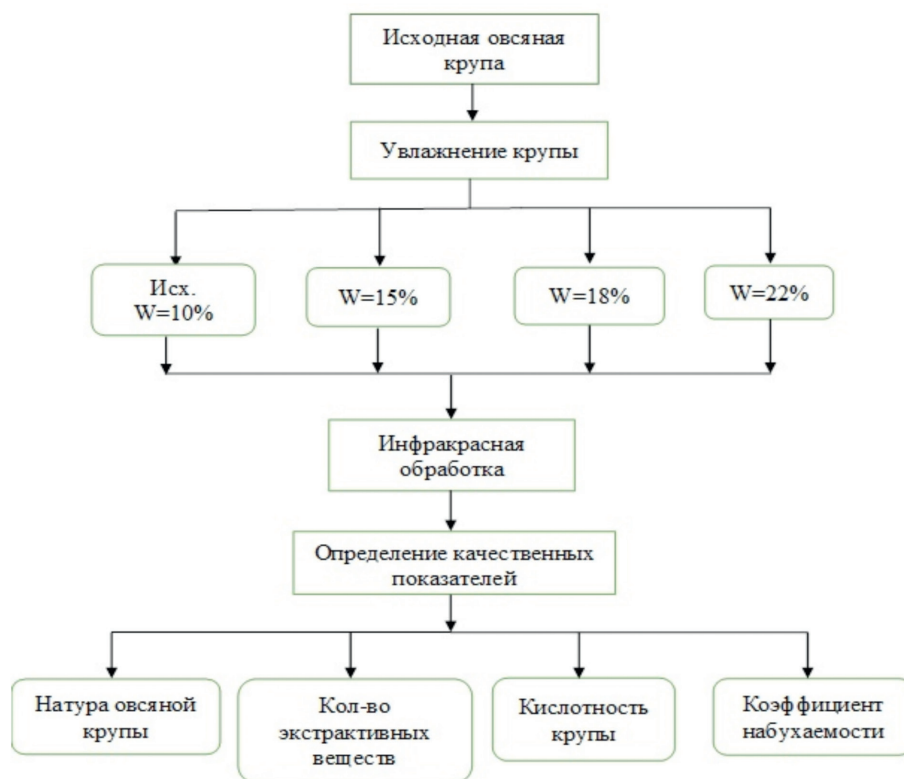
Исходная овсяная крупа

Увлажнение крупы

Исх. W=10%

W=15%

W=18%

W=22%

Инфракрасная обработка

Определение качественных показателей

Натура овсяной крупы

Кол-во экстрактивных веществ

Кислотность крупы

Коэффициент набухаемости